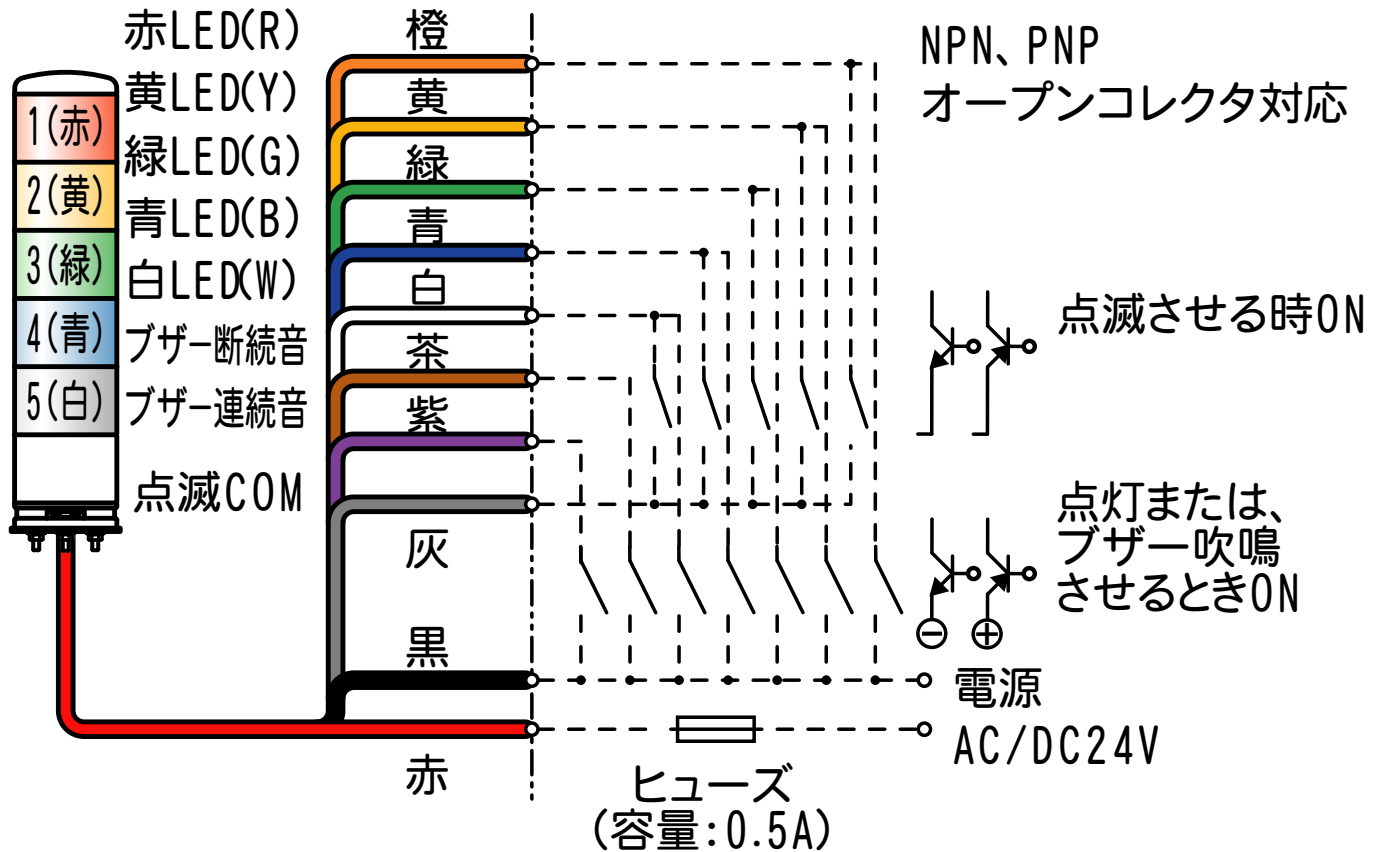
1(赤)
2(黄)
3(緑)
4(青)
5(白)

赤LED(R)
黄LED(Y)
緑LED(G)
青LED(B)
白LED(W)
ブザー断続音
ブザー連続音
点滅COM

橙
黄
緑
青
白
茶
紫
灰
黒
赤

NPN、PNP
オープンコレクタ対応

点滅させる時ON

点灯または、
ブザー吹鳴
させるときON

⊖ ⊕

電源
AC/DC24V

ヒューズ
(容量:0.5A)